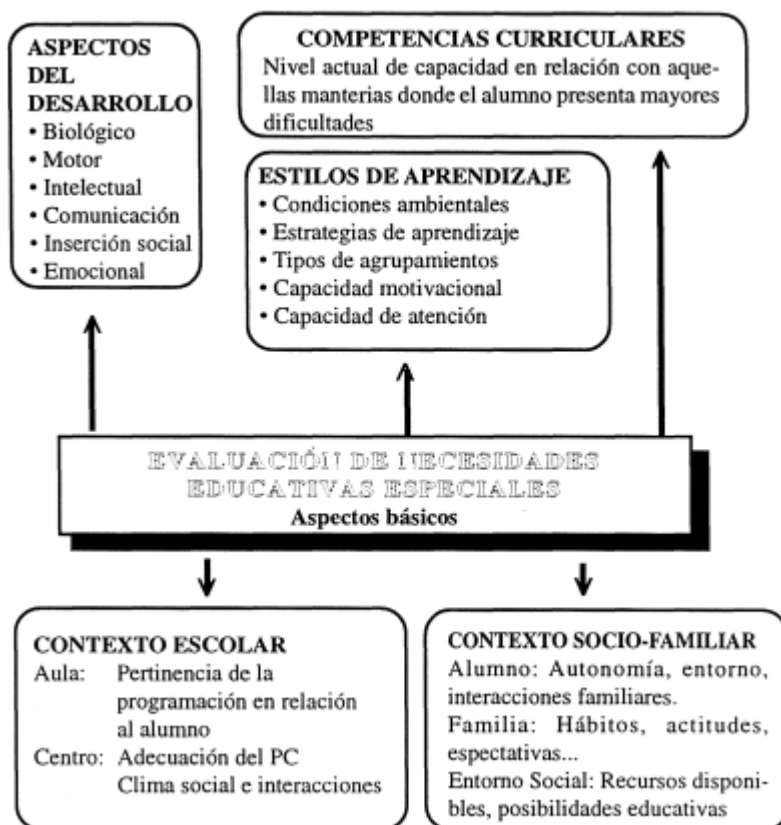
ASPECTOS DEL DESARROLLO
• Biológico
• Motor
• Intelectual
• Comunicación
• Inserción social
• Emocional

COMPETENCIAS CURRICULARES
Nivel actual de capacidad en relación con aquellas manterias donde el alumno presenta mayores dificultades

ESTILOS DE APRENDIZAJE
• Condiciones ambientales
• Estrategias de aprendizaje
• Tipos de agrupamientos
• Capacidad motivacional
• Capacidad de atención

EVALUACIÓN DE NECESIDADES EDUCATIVAS ESPECIALES
Aspectos básicos

CONTEXTO ESCOLAR
Aula: Pertinencia de la programación en relación al alumno
Centro: Adecuación del PC
Clima social e interacciones

CONTEXTO SOCIO-FAMILIAR
Alumno: Autonomía, entorno, interacciones familiares.
Familia: Hábitos, actitudes, espectativas...
Entorno Social: Recursos disponibles, posibilidades educativas